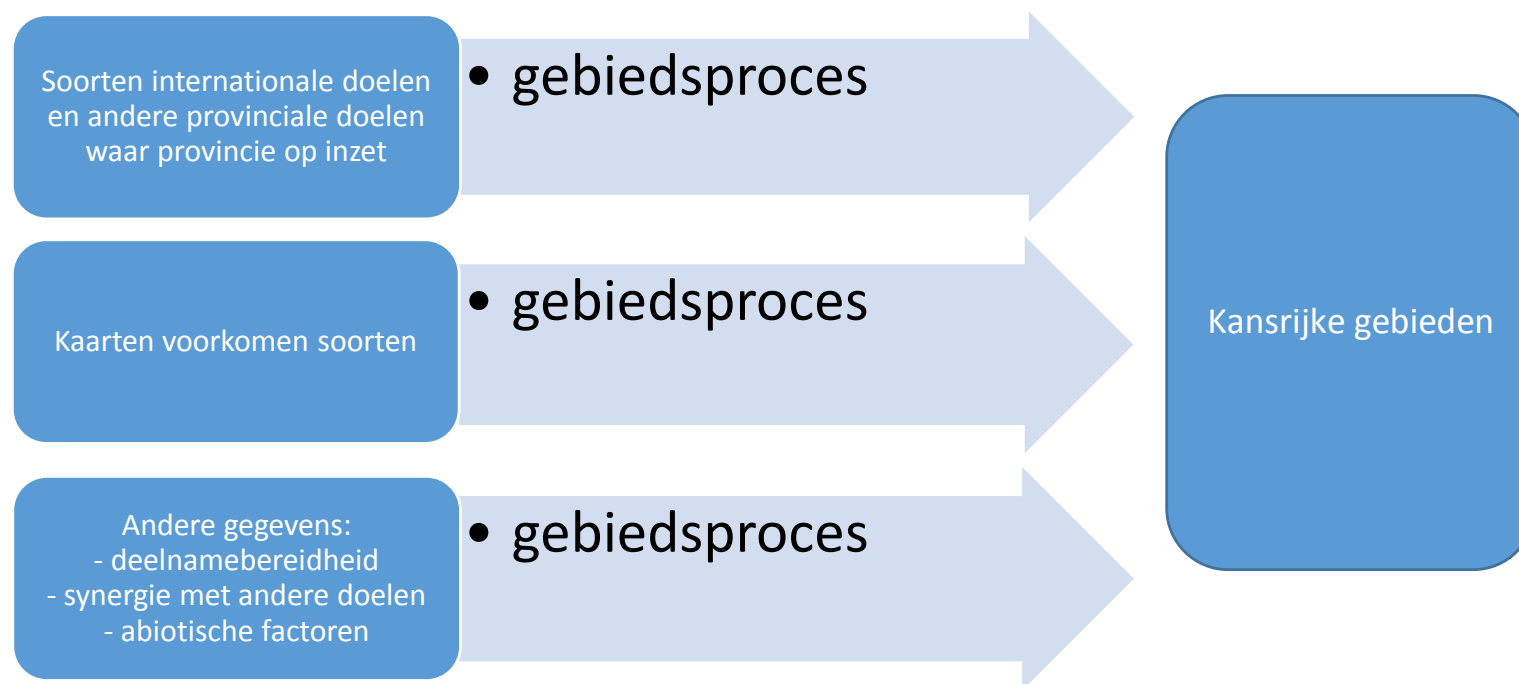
Soorten internationale doelen en andere provinciale doelen waar provincie op inzet

• gebiedsproces

Kaarten voorkomen soorten

• gebiedsproces

Andere gegevens:
- deelnamebereidheid
- synergie met andere doelen
- abiotische factoren

• gebiedsproces

Kansrijke gebieden